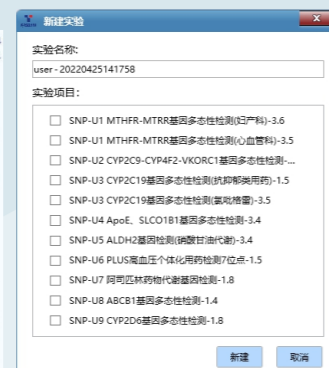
新建实验

实验名称:

user - 20220425141758

实验项目:

SNP-U1 MTHFR-MTRR基因多态性检测(妇产科)-3.6

SNP-U1 MTHFR-MTRR基因多态性检测(心血管科)-3.5

SNP-U2 CYP2C9-CYP4F2-VKORC1基因多态性检...

SNP-U3 CYP2C19基因多态性检测(抗抑郁类用药)-1.5

SNP-U3 CYP2C19基因多态性检测(氯吡格雷)-3.5

SNP-U4 ApoE、SLCO1B1基因多态性检测-3.4

SNP-U5 ALDH2基因检测(硝酸甘油代谢)-3.4

SNP-U6 PLUS高血压个体化用药检测7位点-1.5

SNP-U7 阿司匹林药物代谢基因检测-1.8

SNP-U8 ABCB1基因多态性检测-1.4

SNP-U9 CYP2D6基因多态性检测-1.8

新建 取消